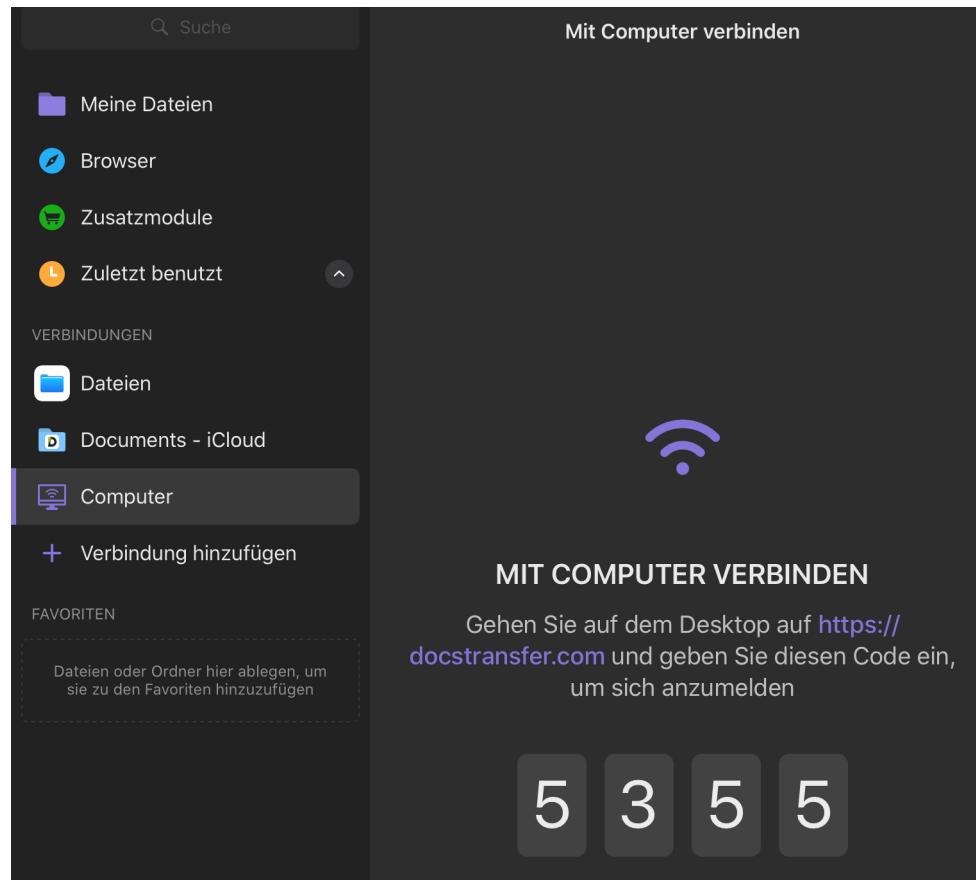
Suche

Meine Dateien

Browser

Zusatzmodule

Zuletzt benutzt

VERBINDUNGEN

Dateien

Documents - iCloud

Computer

Verbindung hinzufügen

FAVORITEN

Dateien oder Ordner hier ablegen, um sie zu den Favoriten hinzuzufügen

Mit Computer verbinden

MIT COMPUTER VERBINDEN

Gehen Sie auf dem Desktop auf https://docstransfer.com und geben Sie diesen Code ein, um sich anzumelden

5 3 5 5